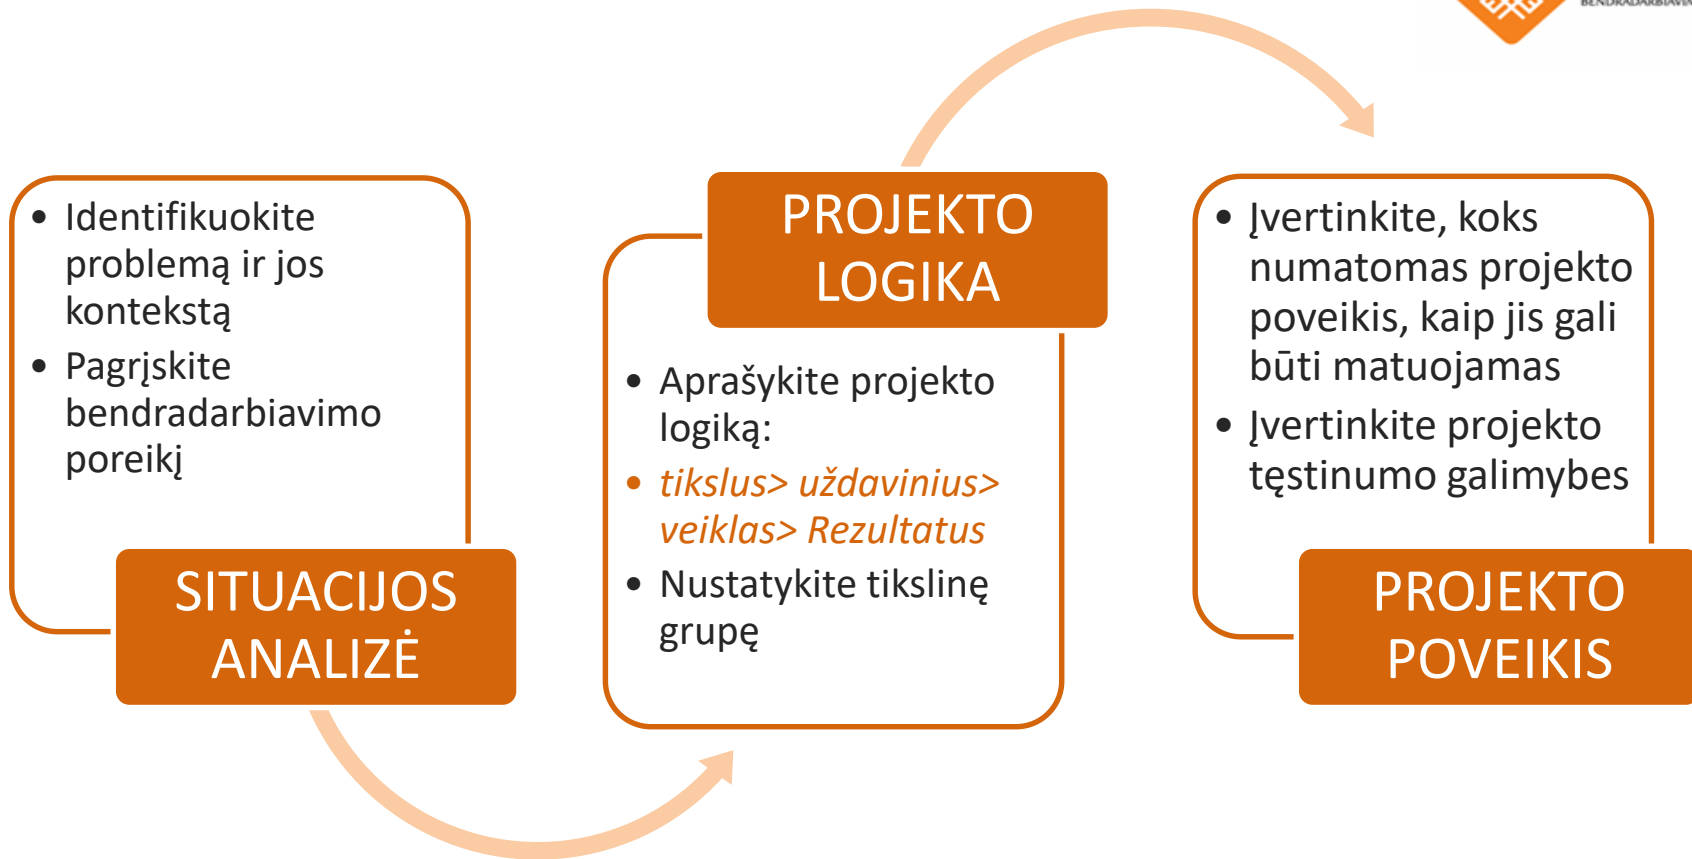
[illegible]

• Identifikuokite problemą ir jos kontekstą
• Pagrįskite bendradarbiavimo poreikį

SITUACIJOS ANALIZĖ

PROJEKTO LOGIKA

• Aprašykite projekto logiką:
• tikslus> uždavinius> veiklas> Rezultatus
• Nustatykite tikslinę grupę

• Įvertinkite, koks numatomas projekto poveikis, kaip jis gali būti matuojamas
• Įvertinkite projekto tęstinumo galimybes

PROJEKTO POVEIKIS